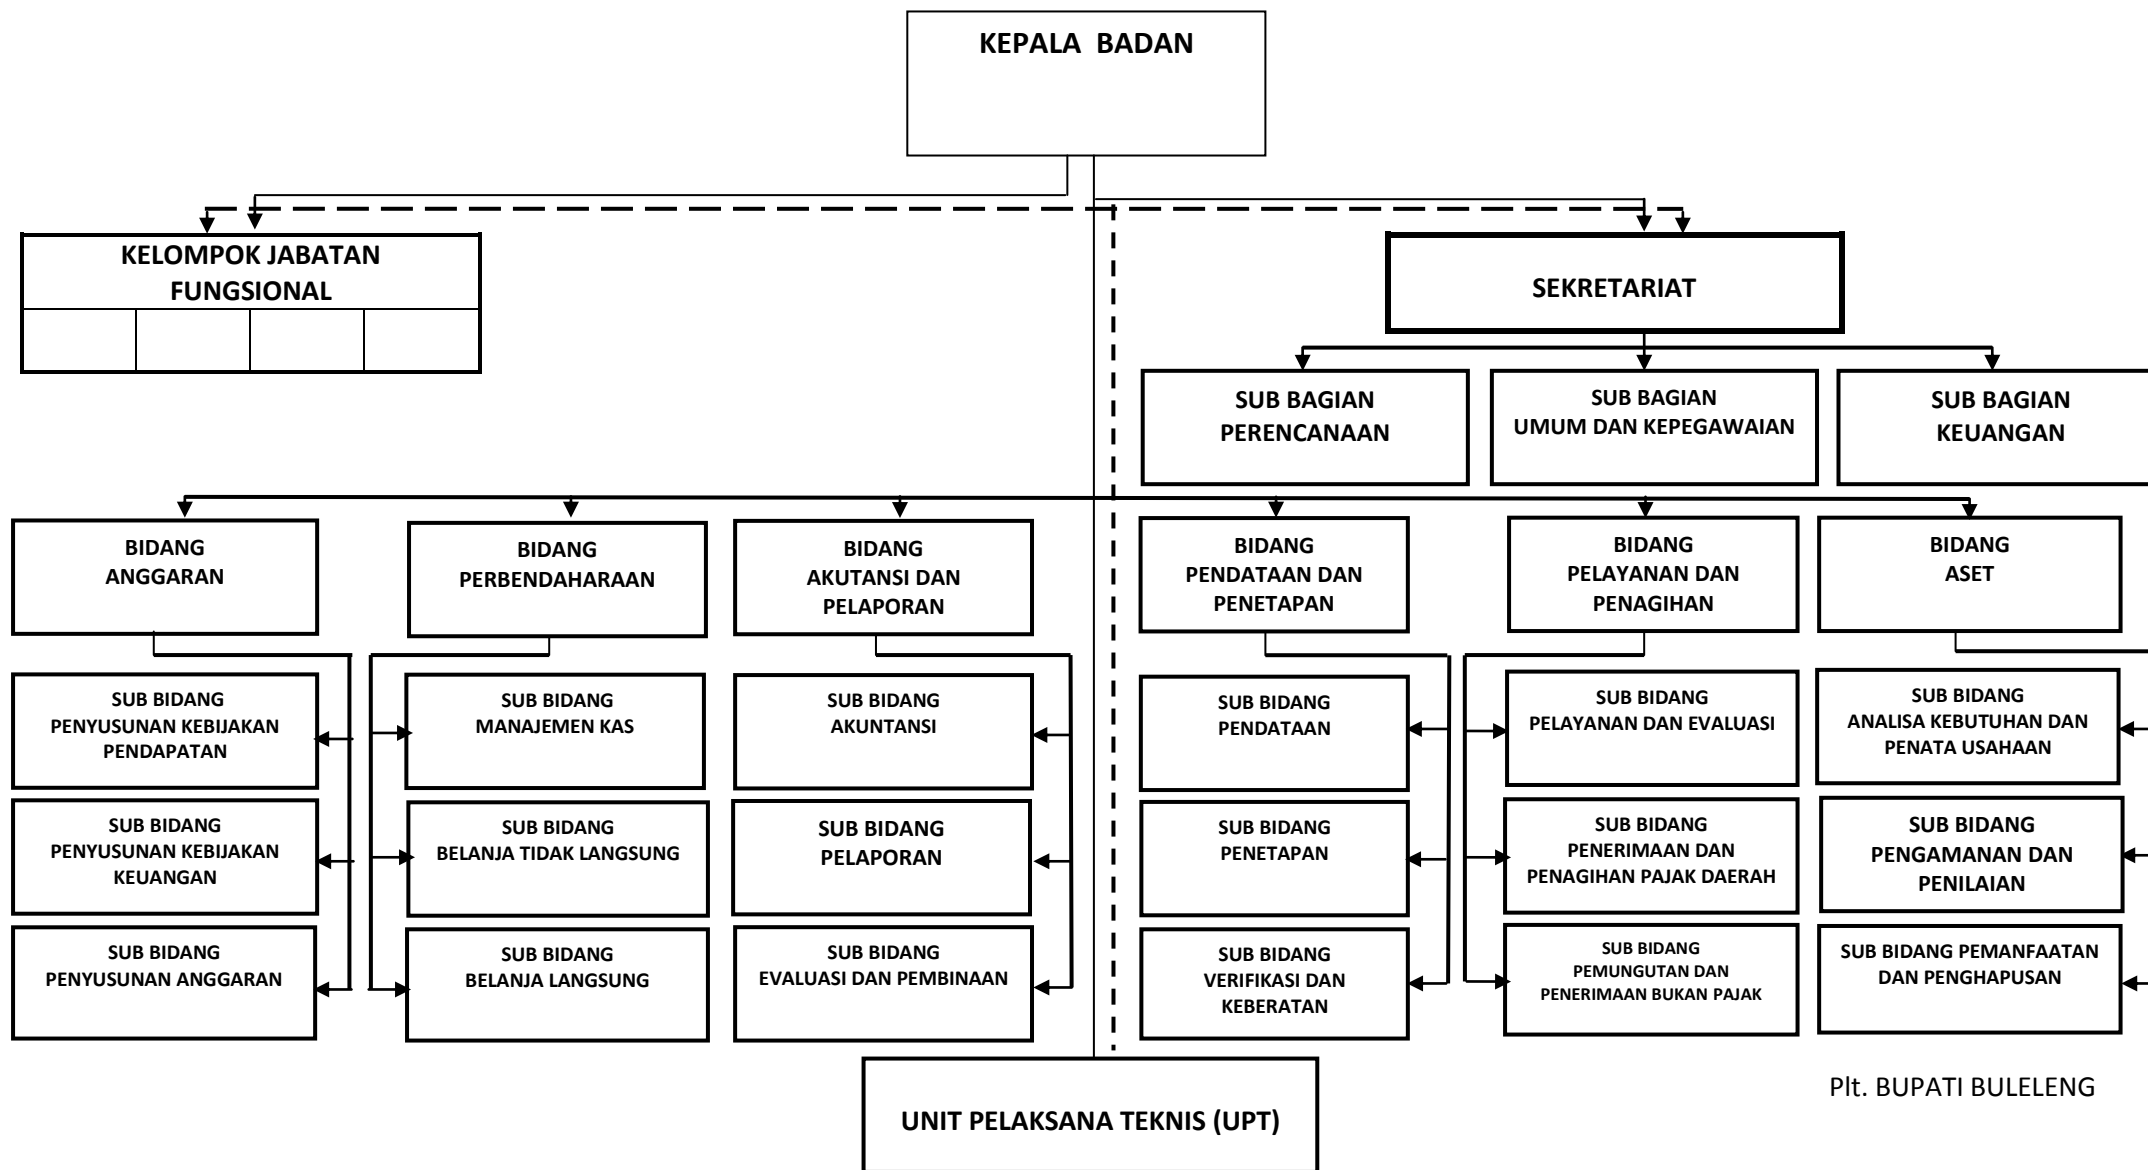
KEPALA BADAN

KELOMPOK JABATAN FUNGSIONAL

SEKRETARIAT

SUB BAGIAN PERENCANAAN

SUB BAGIAN UMUM DAN KEPEGAWAIAN

SUB BAGIAN KEUANGAN

BIDANG ANGGARAN

SUB BIDANG PENYUSUNAN KEBIJAKAN PENDAPATAN

SUB BIDANG PENYUSUNAN KEBIJAKAN KEUANGAN

SUB BIDANG PENYUSUNAN ANGGARAN

BIDANG PERBENDAHARAAN

SUB BIDANG MANAJEMEN KAS

SUB BIDANG BELANJA TIDAK LANGSUNG

SUB BIDANG BELANJA LANGSUNG

BIDANG AKUTANSI DAN PELAPORAN

SUB BIDANG AKUNTANSI

SUB BIDANG PELAPORAN

SUB BIDANG EVALUASI DAN PEMBINAAN

BIDANG PENDATAAN DAN PENETAPAN

SUB BIDANG PENDATAAN

SUB BIDANG PENETAPAN

SUB BIDANG VERIFIKASI DAN KEBERATAN

BIDANG PELAYANAN DAN PENAGIHAN

SUB BIDANG PELAYANAN DAN EVALUASI

SUB BIDANG PENERIMAAN DAN PENAGIHAN PAJAK DAERAH

SUB BIDANG PEMUNGUTAN DAN PENERIMAAN BUKAN PAJAK

BIDANG ASET

SUB BIDANG ANALISA KEBUTUHAN DAN PENATA USAHAAN

SUB BIDANG PENGAMANAN DAN PENILAIAN

SUB BIDANG PEMANFAATAN DAN PENGHAPUSAN

UNIT PELAKSANA TEKNIS (UPT)

Plt. BUPATI BULELENG